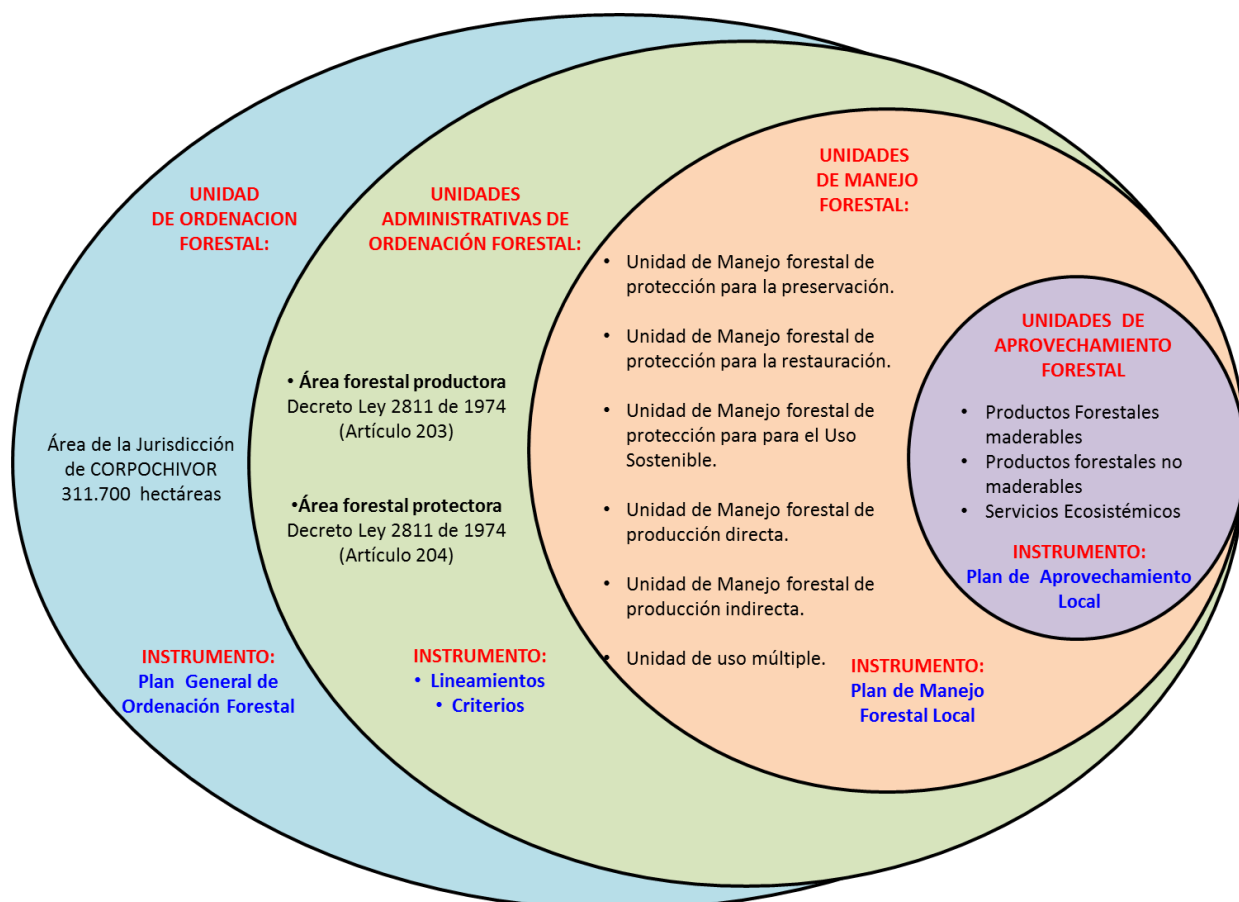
UNIDAD DE ORDENACION FORESTAL:

Área de la Jurisdicción de CORPOCHIVOR 311.700 hectáreas

INSTRUMENTO:
Plan General de Ordenación Forestal

UNIDADES ADMINISTRATIVAS DE ORDENACIÓN FORESTAL:

• Área forestal productora
Decreto Ley 2811 de 1974 (Artículo 203)

•Área forestal protectora
Decreto Ley 2811 de 1974 (Artículo 204)

INSTRUMENTO:
• Lineamientos
• Criterios

UNIDADES DE MANEJO FORESTAL:

• Unidad de Manejo forestal de protección para la preservación.
• Unidad de Manejo forestal de protección para la restauración.
• Unidad de Manejo forestal de protección para para el Uso Sostenible.
• Unidad de Manejo forestal de producción directa.
• Unidad de Manejo forestal de producción indirecta.
• Unidad de uso múltiple.

INSTRUMENTO:
Plan de Manejo Forestal Local

UNIDADES DE APROVECHAMIENTO FORESTAL

• Productos Forestales maderables
• Productos forestales no maderables
• Servicios Ecosistémicos

INSTRUMENTO:
Plan de Aprovechamiento Local